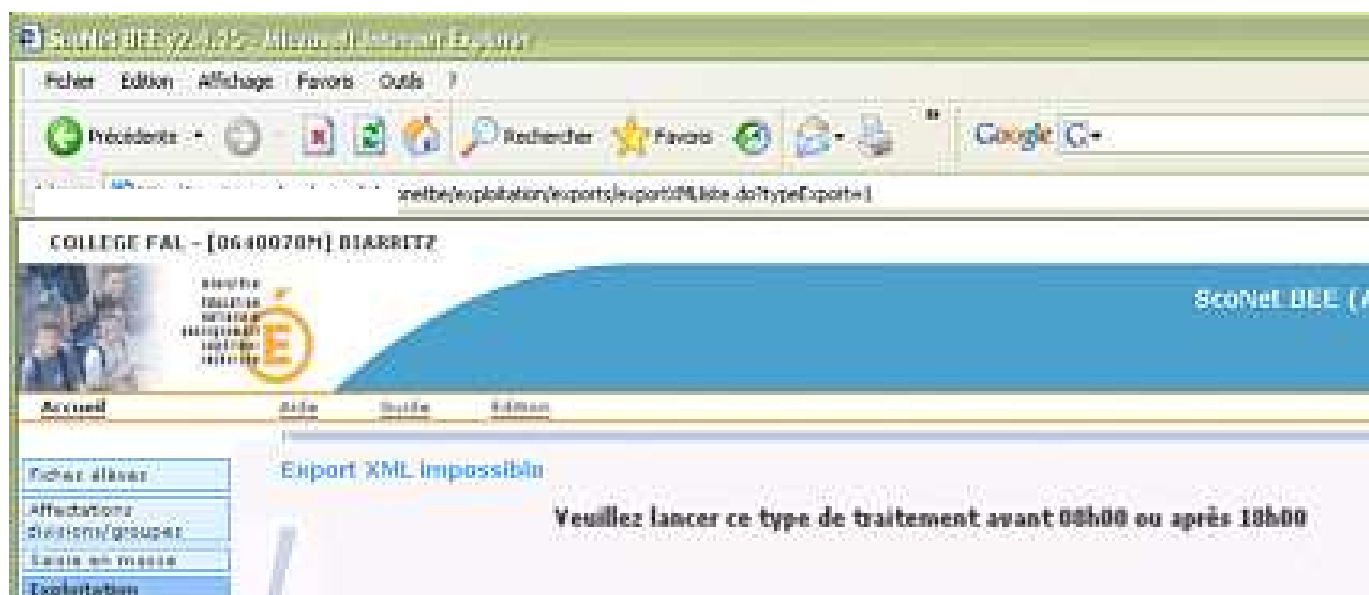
SconetBEE v2.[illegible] - Microsoft Internet Explorer

Fichier Edition Affichage Favoris Outils ?

Précédente Rechercher Favoris Google G-

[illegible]sconetbe/exploitation/exports/exportXMLliste.do?typeExport=1

COLLEGE FAL - [0640070M] BIARRITZ

SconetBEE ([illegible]

Accueil Aide Outils Edition

Fichier élèves

Affectations divisions/groupes

Saisie en masse

Exploitation

Export XML impossible

Veuillez lancer ce type de traitement avant 08h00 ou après 18h00